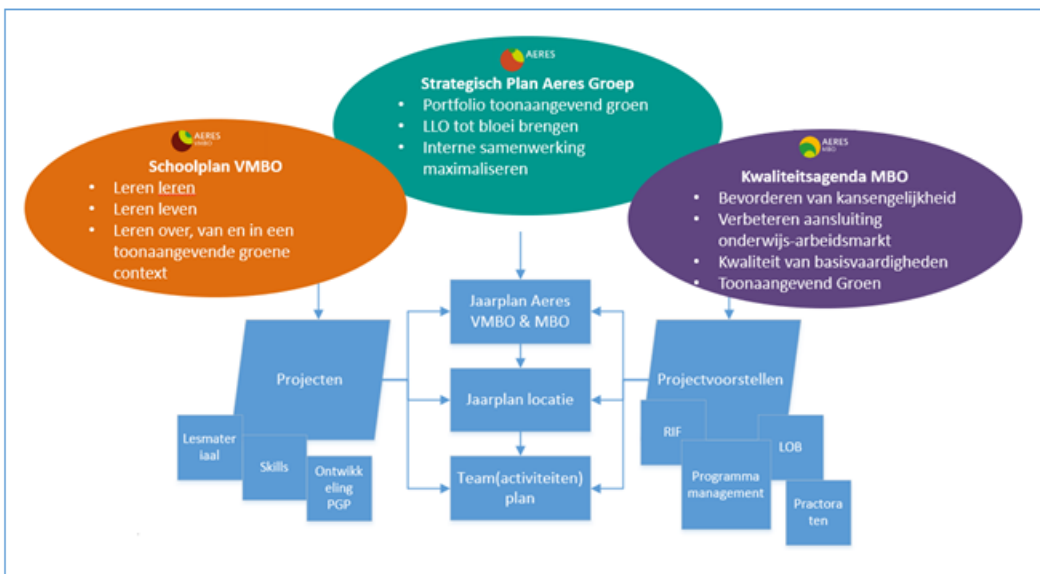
AERES

Strategisch Plan Aeres Groep
- Portfolio toonaangevend groen
- LLO tot bloei brengen
- Interne samenwerking maximaliseren

AERES VMBO

Schoolplan VMBO
- Leren leren
- Leren leven
- Leren over, van en in een toonaangevende groene context

AERES MBO

Kwaliteitsagenda MBO
- Bevorderen van kansengelijkheid
- Verbeteren aansluiting onderwijs-arbeidsmarkt
- Kwaliteit van basisvaardigheden
- Toonaangevend Groen

Jaarplan Aeres VMBO & MBO

Jaarplan locatie

Team(activiteiten) plan

Projecten

Lesmater iaal

Skills

Ontwikk eling PGP

Projectvoorstellen

RIF

LOB

Programma management

Practora ten